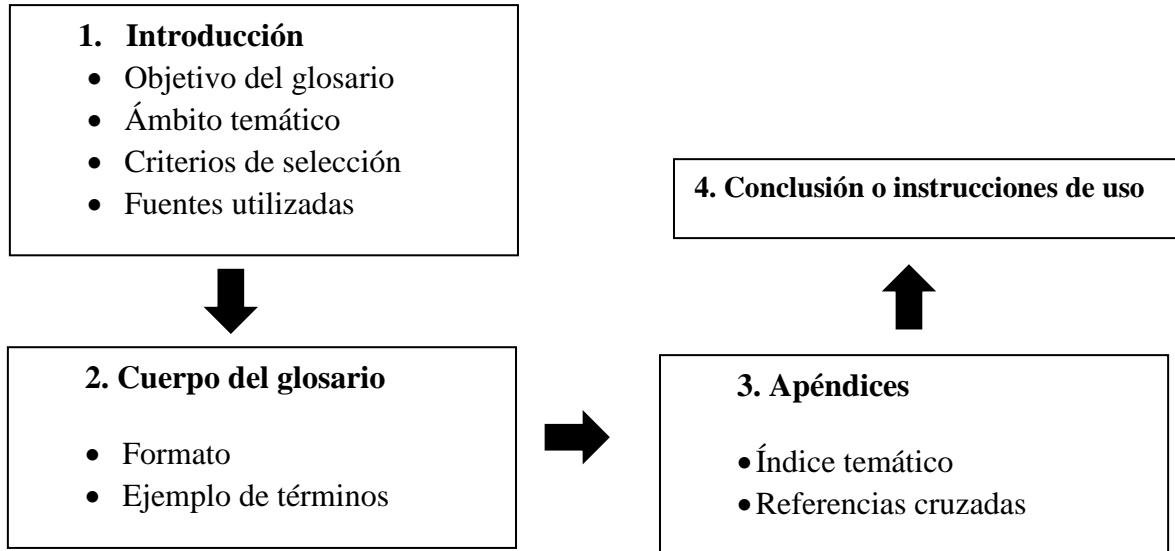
1. Introducción
- Objetivo del glosario
- Ámbito temático
- Criterios de selección
- Fuentes utilizadas

2. Cuerpo del glosario
- Formato
- Ejemplo de términos

3. Apéndices
- Índice temático
- Referencias cruzadas

4. Conclusión o instrucciones de uso